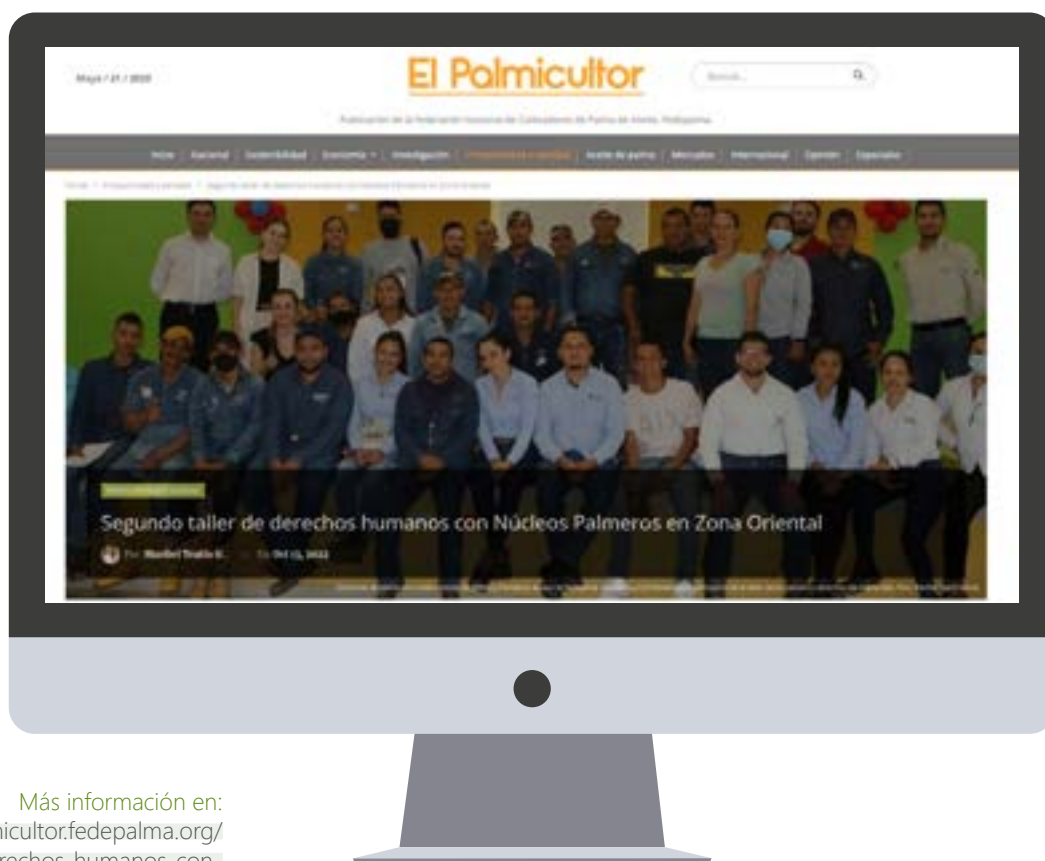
Mayo / 21 / 2020

El Palmicultor

Buscar...

Publicación de la Federación Nacional de Cultivadores de Palma de Aceite, Fedepalma

Inicio | Nacional | Sostenibilidad | Economía | Investigación | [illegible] | Aceite de palma | Mercados | Internacional | Opinión | Especiales

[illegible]

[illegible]

Segundo taller de derechos humanos con Núcleos Palmeros en Zona Oriental

Por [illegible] · Oct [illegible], 2022

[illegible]

Más información en:
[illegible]micultor.fedepalma.org/
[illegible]rechos-humanos-con-